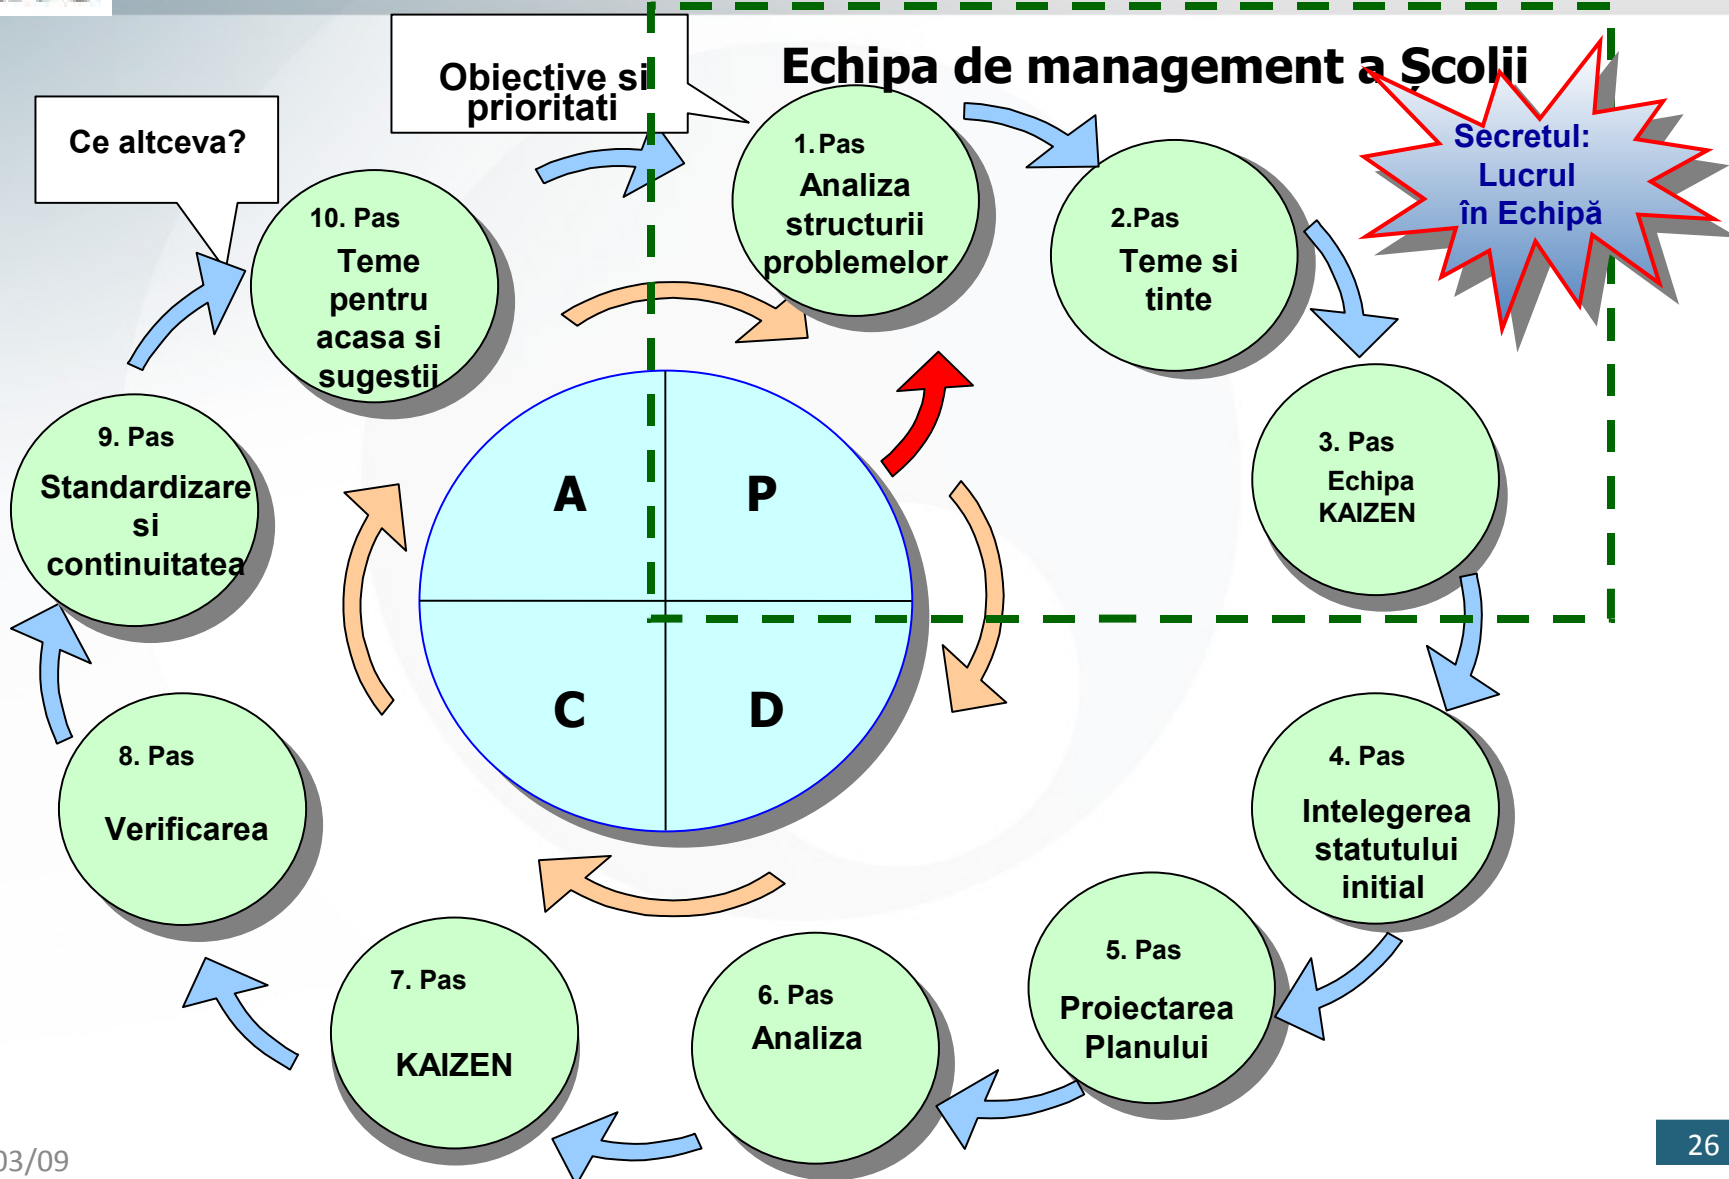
Echipa de management a Școlii

Obiective si prioritati

Ce altceva?

Secretul: Lucrul în Echipă

1. Pas
Analiza structurii problemelor

2.Pas
Teme si tinte

3. Pas
Echipa KAIZEN

4. Pas
Intelegerea statutului initial

5. Pas
Proiectarea Planului

6. Pas
Analiza

7. Pas
KAIZEN

8. Pas
Verificarea

9. Pas
Standardizare si continuitatea

10. Pas
Teme pentru acasa si sugestii

A
P
C
D

03/09

26